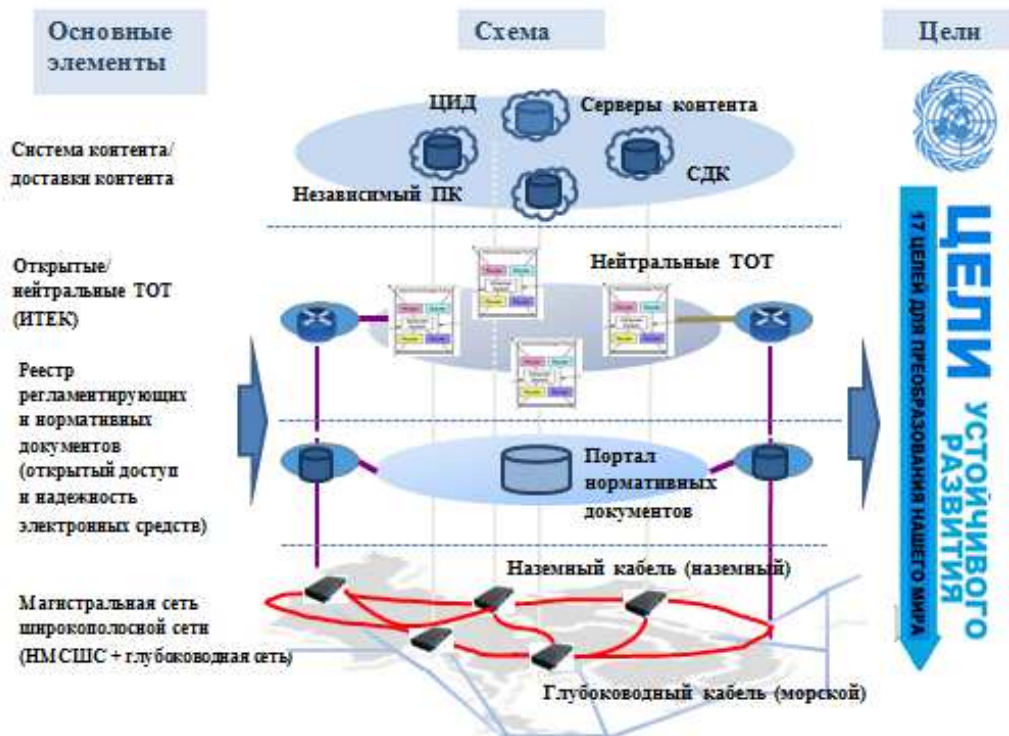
Основные элементы

Схема

Цели

ЦИД

Серверы контента

Система контента/ доставки контента

СДК

Независимый ПК

Открытые/ нейтральные ТОТ (ИТЕК)

Нейтральные ТОТ

Реестр регламентирующих и нормативных документов (открытый доступ и надежность электронных средств)

Портал нормативных документов

Наземный кабель (наземный)

Магистральная сеть широкополосной сети (НМСШС + глубоководная сеть)

Глубоководный кабель (морской)

ЦЕЛИ

УСТОЙЧИВОГО РАЗВИТИЯ

17 ЦЕЛЕЙ ДЛЯ ПРЕОБРАЗОВАНИЯ НАШЕГО МИРА